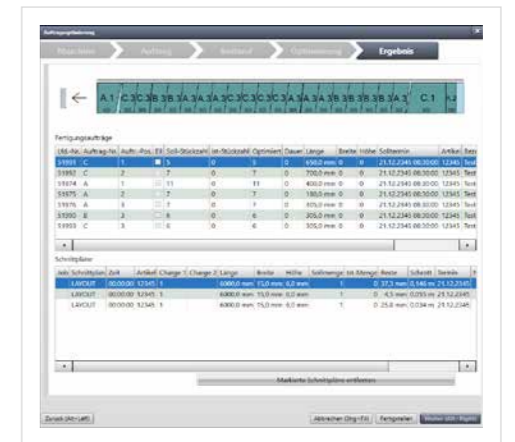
Auftragsoptimierung

Maschine | Auftrag | Bestand | Optimierung | Ergebnis

A 1 | C 3 | C 3 | B 3 | B 3 | A 3 | A 3 | C 3 | C 3 | C 3 | C 3 | A 3 | A 3 | A 3 | B 3 | B 3 | B 3 | A 3 | C 1 | A 2

Fertigungsaufträge

| Lfd.-Nr. | Auftrag-Nr. | Auftr.-Pos. | Eil | Soll-Stückzahl | Ist-Stückzahl | Optimiert | Dauer | Länge | Breite | Höhe | Solltermin | Artikel | Bez |
|---|---|---|---|---|---|---|---|---|---|---|---|---|---|
| 51001 | C | 1 | | 5 | 0 | 5 | 0 | 650,0 mm | 0 | 0 | 21.12.2345 08:30:00 | 12345 | Test |
| 51002 | C | 2 | | 7 | 0 | 7 | 0 | 700,0 mm | 0 | 0 | 21.12.2345 08:30:00 | 12345 | Test |
| 51074 | A | 1 | | 11 | 0 | 11 | 0 | 400,0 mm | 0 | 0 | 21.12.2345 08:30:00 | 12345 | Test |
| 51075 | A | 2 | | 7 | 0 | 7 | 0 | 180,0 mm | 0 | 0 | 21.12.2345 08:30:00 | 12345 | Test |
| 51076 | A | 3 | | 7 | 0 | 7 | 0 | 305,0 mm | 0 | 0 | 21.12.2345 08:30:00 | 12345 | Test |
| 51050 | B | 3 | | 6 | 0 | 6 | 0 | 305,0 mm | 0 | 0 | 21.12.2345 08:30:00 | 12345 | Test |
| 51003 | C | 3 | | 6 | 0 | 6 | 0 | 305,0 mm | 0 | 0 | 21.12.2345 08:30:00 | 12345 | Test |

Schnittpläne

| Job | Schnittplan | Zeit | Artikel | Charge 1 | Charge 2 | Länge | Breite | Höhe | Sollmenge | Ist-Menge | Reste | Schrott | Termin |
|---|---|---|---|---|---|---|---|---|---|---|---|---|---|
| | LAYOUT | 00:00:00 | 12345 | 1 | | 6000,0 mm | 15,0 mm | 0,0 mm | 1 | 0 | 37,3 mm | 0,146 m | 21.12.2345 |
| | LAYOUT | 00:00:00 | 12345 | 1 | | 6000,0 mm | 15,0 mm | 0,0 mm | 1 | 0 | 4,5 mm | 0,055 m | 21.12.2345 |
| | LAYOUT | 00:00:00 | 12345 | 1 | | 6000,0 mm | 15,0 mm | 0,0 mm | 1 | 0 | 25,8 mm | 0,034 m | 21.12.2345 |

Markierte Schnittpläne entfernen

Zurück (Alt+Left) | Abbrechen (Strg+F4) | Fertigstellen | Weiter (Alt+Right)